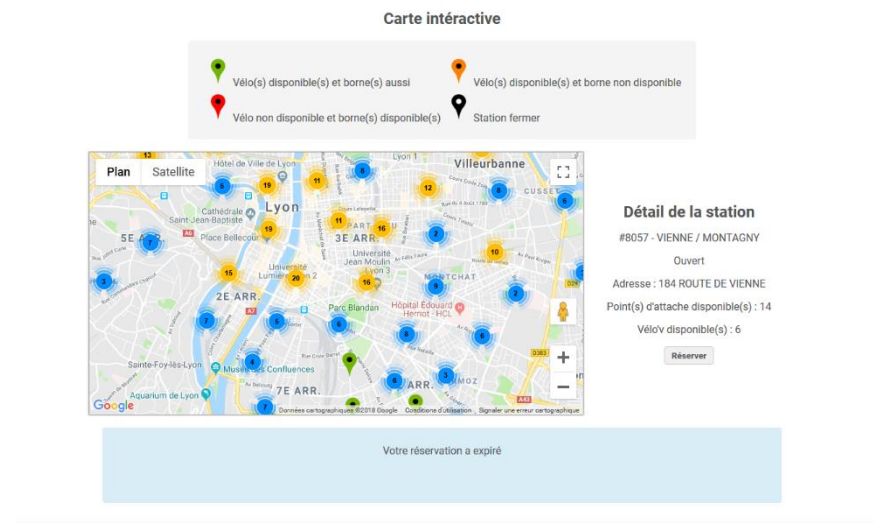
Carte intéractive

Vélo(s) disponible(s) et borne(s) aussi

Vélo(s) disponible(s) et borne non disponible

Vélo non disponible et borne(s) disponible(s)

Station fermer

Plan Satellite

Hôtel de Ville de Lyon

Lyon 1

Villeurbanne

Lyon

Cathédrale Saint-Jean-Baptiste

Place Bellecour

5E ARR.

3E ARR.

Université Jean Moulin Lyon 3

Université Lumière Lyon 2

2E ARR.

MONTCHAT

Parc Blandan

Hôpital Édouard Herriot - HCL

Sainte-Foy-lès-Lyon

Musée des Confluences

Aquarium de Lyon

7E ARR.

8E ARR.

13 19 11 12 11 16 19 10 15 20 16 5 8 6 6 7 2 3 3 2 7 5 6 6 6 8 3 7

Google

Données cartographiques ©2018 Google Conditions d'utilisation Signaler une erreur cartographique

Détail de la station

#8057 - VIENNE / MONTAGNY

Ouvert

Adresse : 184 ROUTE DE VIENNE

Point(s) d'attache disponible(s) : 14

Vélo'v disponible(s) : 6

Réserver

Votre réservation a expiré